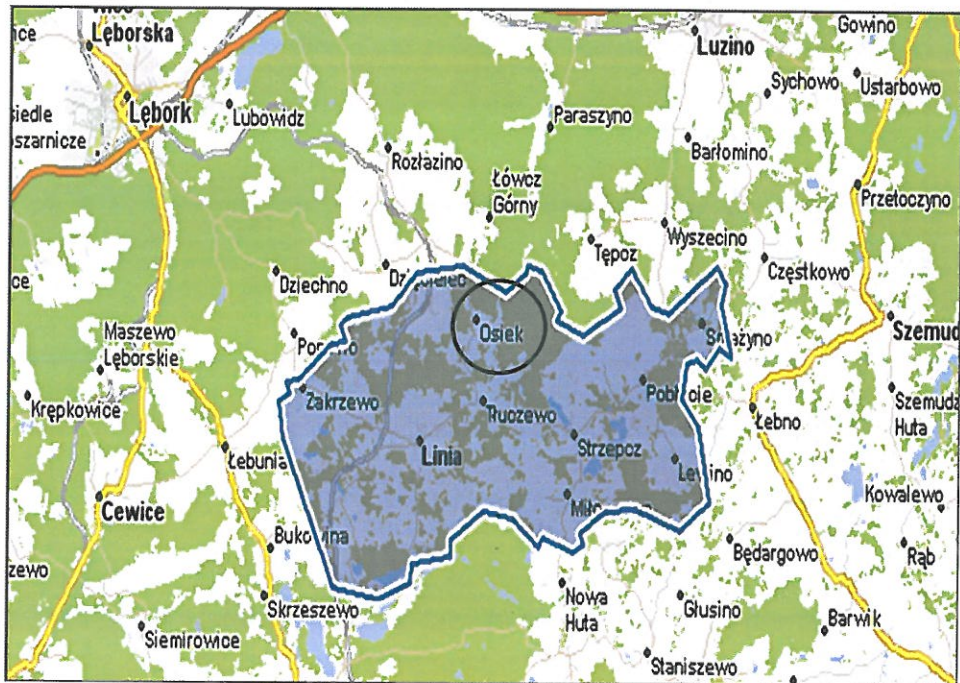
Lęborska
ice
Lębork
Lubowidz
iedle
szarnicze
Rozłazino
Paraszyno
Luzino
Gowino
Sychowo
Ustarbowo
Barłomino
Łówcz Górny
Przetoczyno
Tępcz
Wyszecino
Częstkowo
Dziechno
Dzięcielec
ice
Osiek
Strzyżyno
Szemud
Maszewo Lęborskie
Porszino
Zakrzewo
Pobłocie
Krępkowice
Rudzewo
Łebno
Szemud Huta
Linia
Strzepcz
Łebunia
Lewino
Cewice
Kowalewo
Miłoszewo
Bukowina
Będargowo
Rąb
zewo
Nowa Huta
Skrzeszewo
Głusino
Barwik
Siemirowice
Staniszewo